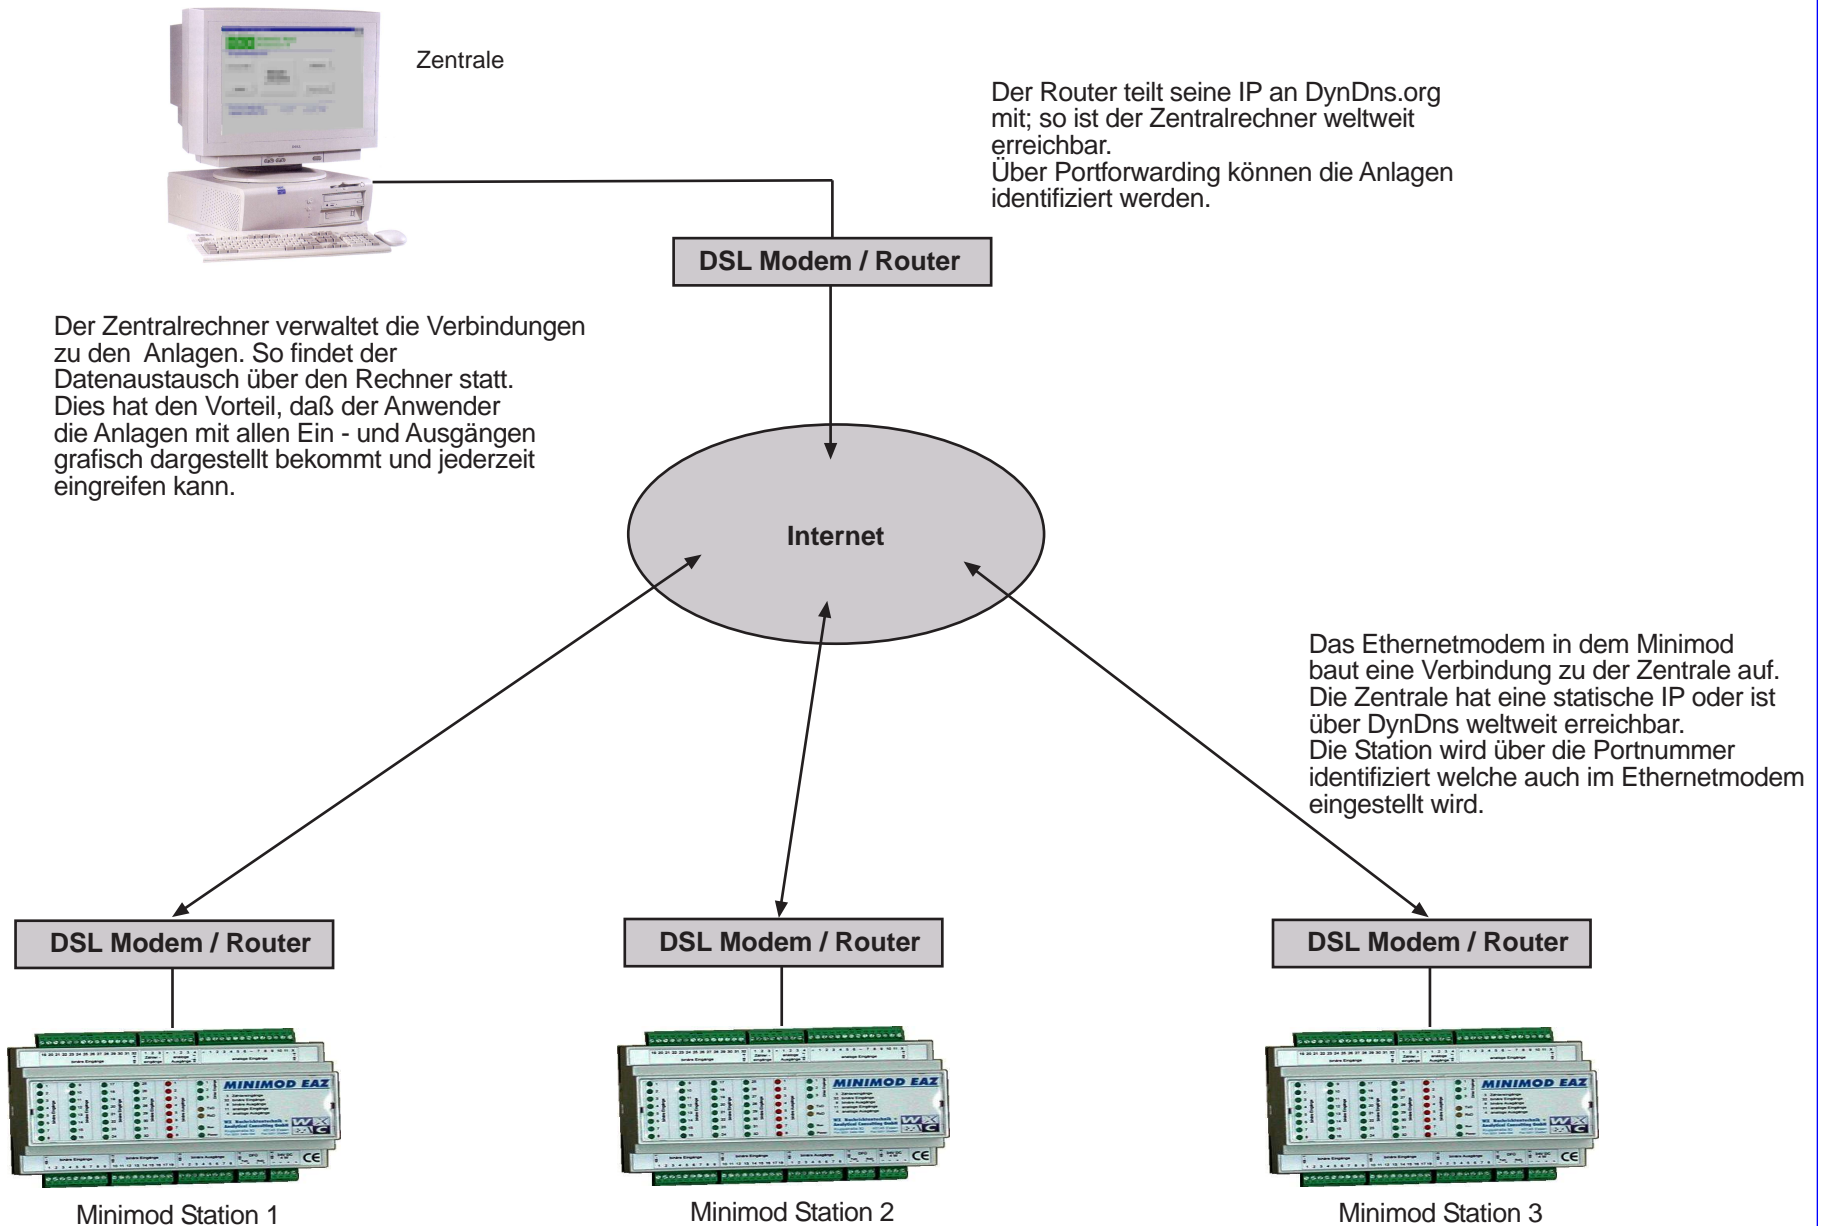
Zentrale

Der Router teilt seine IP an DynDns.org mit; so ist der Zentralrechner weltweit erreichbar.
Über Portforwarding können die Anlagen identifiziert werden.

DSL Modem / Router

Der Zentralrechner verwaltet die Verbindungen zu den Anlagen. So findet der Datenaustausch über den Rechner statt. Dies hat den Vorteil, daß der Anwender die Anlagen mit allen Ein - und Ausgängen grafisch dargestellt bekommt und jederzeit eingreifen kann.

Internet

Das Ethernetmodem in dem Minimod baut eine Verbindung zu der Zentrale auf. Die Zentrale hat eine statische IP oder ist über DynDns weltweit erreichbar.
Die Station wird über die Portnummer identifiziert welche auch im Ethernetmodem eingestellt wird.

DSL Modem / Router

DSL Modem / Router

DSL Modem / Router

MINIMOD EAZ

MINIMOD EAZ

MINIMOD EAZ

Minimod Station 1

Minimod Station 2

Minimod Station 3